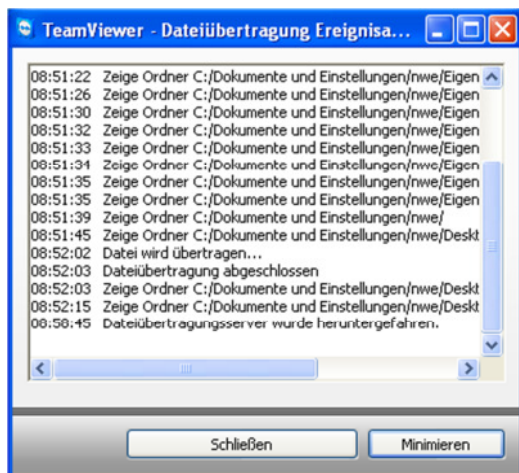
TeamViewer - Dateiübertragung Ereignisa...

08:51:22 Zeige Ordner C:/Dokumente und Einstellungen/nwe/Eigen
08:51:26 Zeige Ordner C:/Dokumente und Einstellungen/nwe/Eigen
08:51:30 Zeige Ordner C:/Dokumente und Einstellungen/nwe/Eigen
08:51:32 Zeige Ordner C:/Dokumente und Einstellungen/nwe/Eigen
08:51:33 Zeige Ordner C:/Dokumente und Einstellungen/nwe/Eigen
08:51:34 Zeige Ordner C:/Dokumente und Einstellungen/nwe/Eigen
08:51:35 Zeige Ordner C:/Dokumente und Einstellungen/nwe/Eigen
08:51:35 Zeige Ordner C:/Dokumente und Einstellungen/nwe/Eigen
08:51:39 Zeige Ordner C:/Dokumente und Einstellungen/nwe/
08:51:45 Zeige Ordner C:/Dokumente und Einstellungen/nwe/Deskt
08:52:02 Datei wird übertragen...
08:52:03 Dateiübertragung abgeschlossen
08:52:03 Zeige Ordner C:/Dokumente und Einstellungen/nwe/Deskt
08:52:15 Zeige Ordner C:/Dokumente und Einstellungen/nwe/Deskt
08:58:45 Dateiübertragungsserver wurde heruntergefahren.

Schließen
Minimieren